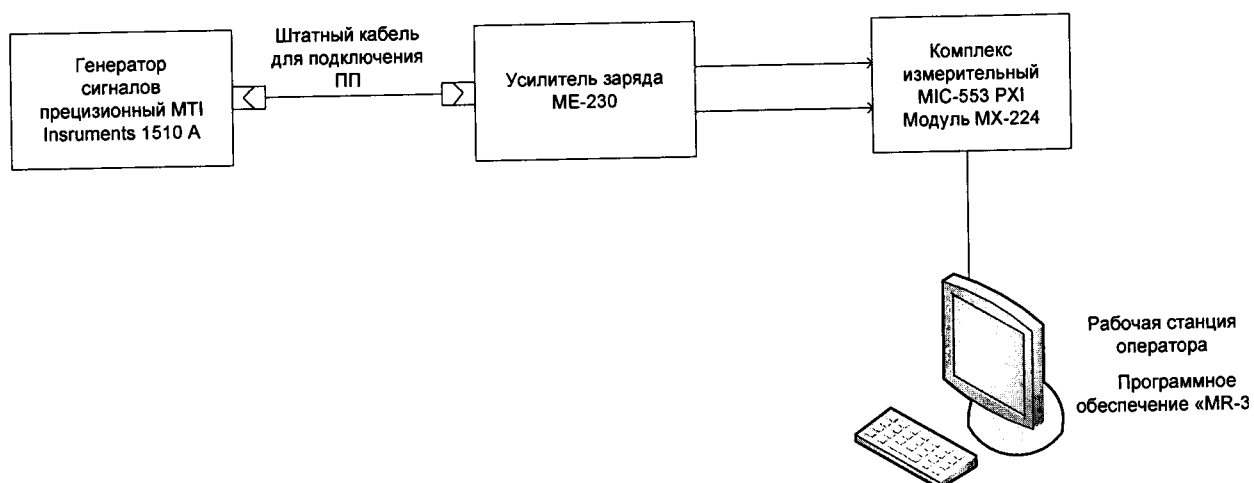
Генератор сигналов прецизионный MTI Insruments 1510 A

Штатный кабель для подключения ПП

Усилитель заряда МЕ-230

Комплекс измерительный MIC-553 PXI Модуль МХ-224

Рабочая станция оператора

Программное обеспечение «MR-3